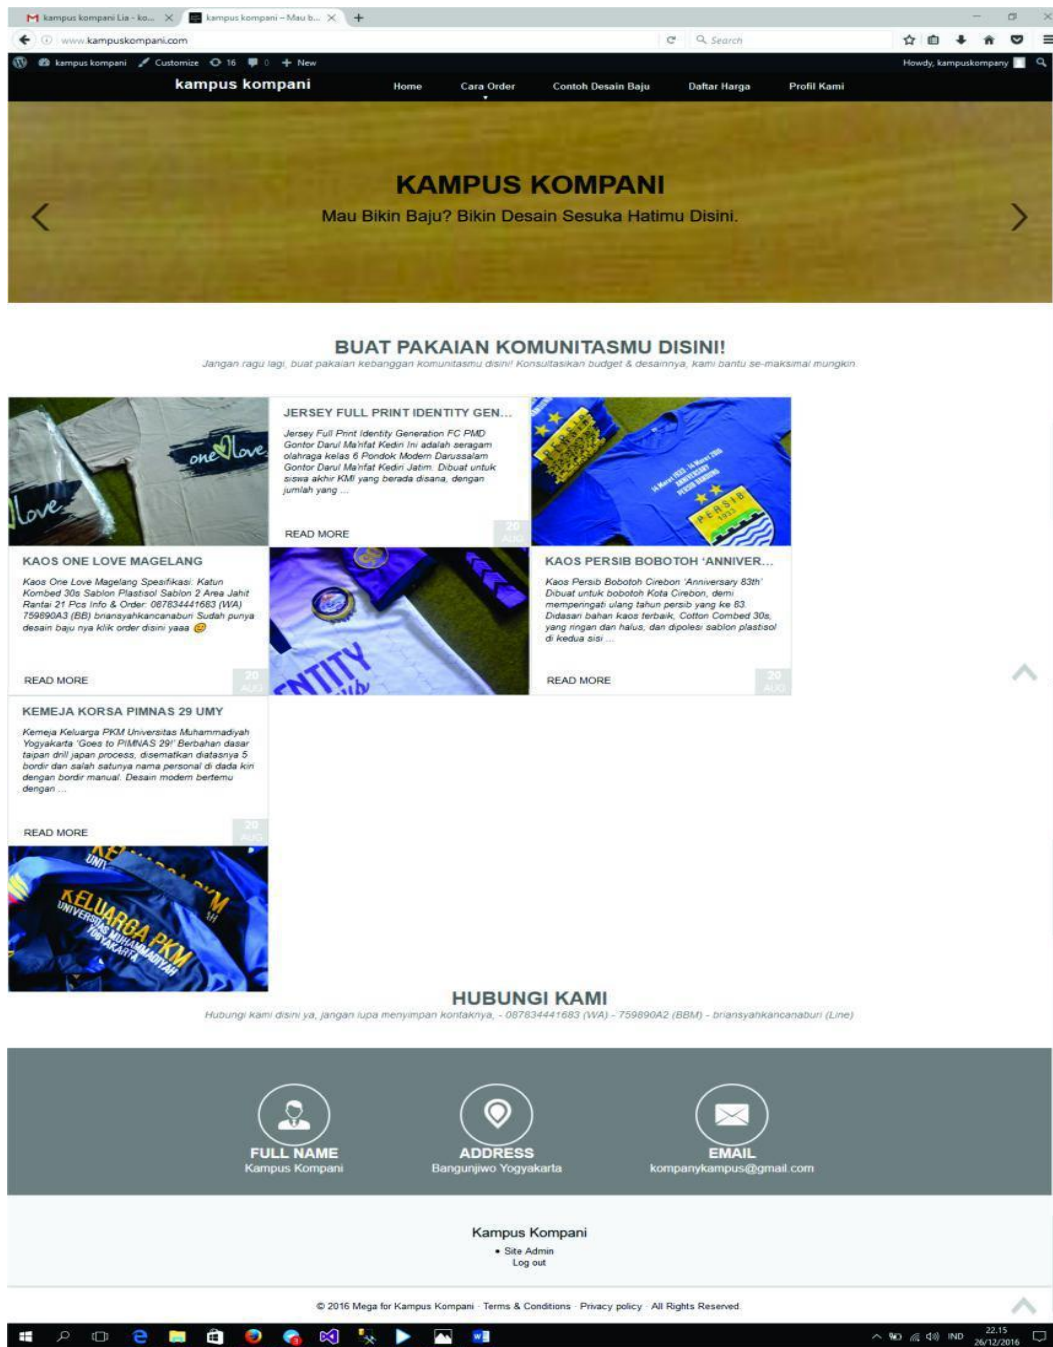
kampus kompani Lia - ko... ×
kampus kompani – Mau b... ×
www.kampuskompani.com
Search
kampus kompani
Customize
16
0
New
Howdy, kampuskompany
kampus kompani
Home
Cara Order
Contoh Desain Baju
Daftar Harga
Profil Kami

KAMPUS KOMPANI
Mau Bikin Baju? Bikin Desain Sesuka Hatimu Disini.

BUAT PAKAIAN KOMUNITASMU DISINI!
Jangan ragu lagi, buat pakaian kebanggan komunitasmu disini! Konsultasikan budget & desainnya, kami bantu se-maksimal mungkin.

JERSEY FULL PRINT IDENTITY GEN...
Jersey Full Print Identity Generation FC PMD Gontor Darul Ma'rifat Kediri Ini adalah seragam olahraga kelas 6 Pondok Modern Darussalam Gontor Darul Ma'rifat Kediri Jatim. Dibuat untuk siswa akhir KMI yang berada disana, dengan jumlah yang ...
READ MORE
20 AUG

KAOS ONE LOVE MAGELANG
Kaos One Love Magelang Spesifikasi: Katun Kombed 30s Sablon Plastisol Sablon 2 Area Jahit Rantai 21 Pcs Info & Order: 087834441683 (WA) 759890A3 (BB) briansyahkancanaburi Sudah punya desain baju nya klik order disini yaaa
READ MORE
20 AUG

KAOS PERSIB BOBOTOH 'ANNIVER...
Kaos Persib Bobotoh Cirebon 'Anniversary 83th' Dibuat untuk bobotoh Kota Cirebon, demi memperingati ulang tahun persib yang ke 83. Didasari bahan kaos terbaik, Cotton Combed 30s, yang ringan dan halus, dan dipolesi sablon plastisol di kedua sisi ...
READ MORE
20 AUG

KEMEJA KORSA PIMNAS 29 UMY
Kemeja Keluarga PKM Universitas Muhammadiyah Yogyakarta 'Goes to PIMNAS 29!' Berbahan dasar taipan drill japan process, disematkan diatasnya 5 bordir dan salah satunya nama personal di dada kiri dengan bordir manual. Desain modern bertemu dengan ...
READ MORE
20 AUG

HUBUNGI KAMI
Hubungi kami disini ya, jangan lupa menyimpan kontaknya, - 087834441683 (WA) - 759890A2 (BBM) - briansyahkancanaburi (Line)

FULL NAME
Kampus Kompani
ADDRESS
Bangunjiwo Yogyakarta
EMAIL
kompanykampus@gmail.com

Kampus Kompani
• Site Admin
Log out

© 2016 Mega for Kampus Kompani · Terms & Conditions · Privacy policy · All Rights Reserved

IND 22.15 26/12/2016